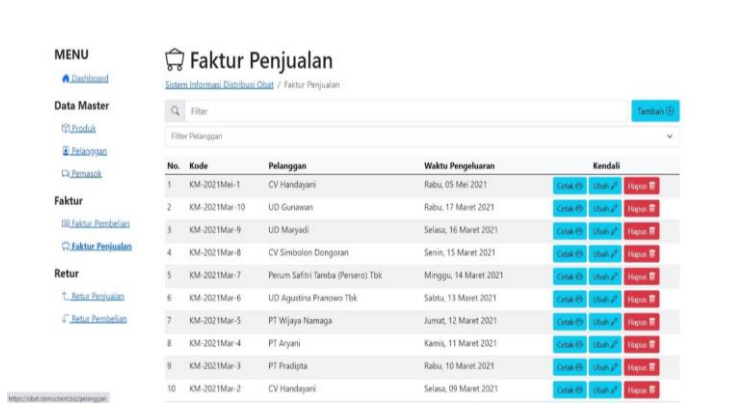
MENU

Dashboard

Data Master

Produk

Pelanggan

Pemasok

Faktur

Faktur Pembelian

Faktur Penjualan

Retur

Retur Penjualan

Retur Pembelian

Faktur Penjualan

Sistem Informasi Distribusi Obat / Faktur Penjualan

Filter

Tambah

Filter Pelanggan

| No. | Kode | Pelanggan | Waktu Pengeluaran | Kendali |
|---|---|---|---|---|
| 1 | KM-2021Mei-1 | CV Handayani | Rabu, 05 Mei 2021 | Cetak Ubah Hapus |
| 2 | KM-2021Mar-10 | UD Gunawan | Rabu, 17 Maret 2021 | Cetak Ubah Hapus |
| 3 | KM-2021Mar-9 | UD Maryadi | Selasa, 16 Maret 2021 | Cetak Ubah Hapus |
| 4 | KM-2021Mar-8 | CV Simbolon Dongoran | Senin, 15 Maret 2021 | Cetak Ubah Hapus |
| 5 | KM-2021Mar-7 | Perum Safitri Tamba (Persero) Tbk | Minggu, 14 Maret 2021 | Cetak Ubah Hapus |
| 6 | KM-2021Mar-6 | UD Agustina Pranowo Tbk | Sabtu, 13 Maret 2021 | Cetak Ubah Hapus |
| 7 | KM-2021Mar-5 | PT Wijaya Namaga | Jumat, 12 Maret 2021 | Cetak Ubah Hapus |
| 8 | KM-2021Mar-4 | PT Aryani | Kamis, 11 Maret 2021 | Cetak Ubah Hapus |
| 9 | KM-2021Mar-3 | PT Pradipta | Rabu, 10 Maret 2021 | Cetak Ubah Hapus |
| 10 | KM-2021Mar-2 | CV Handayani | Selasa, 09 Maret 2021 | Cetak Ubah Hapus |

https://obat.democlient.biz/pelanggan